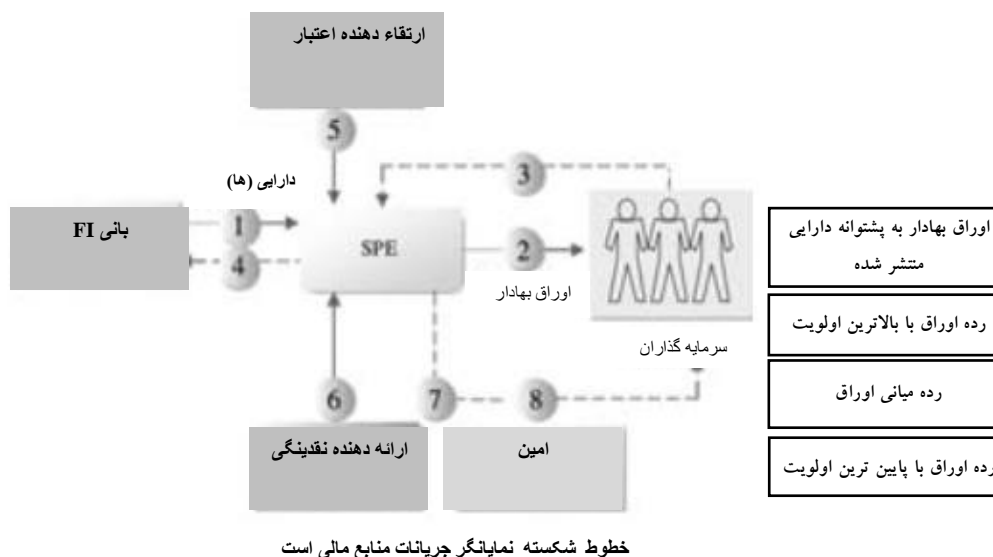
ارتقاء دهنده اعتبار

5

دارایی (ها)

3

بانی FI

1

4

SPE

2

اوراق بهادار

سرمایه گذاران

اوراق بهادار به پشتوانه دارایی منتشر شده

رده اوراق با بالاترین اولویت

رده میانی اوراق

رده اوراق با پایین ترین اولویت

6

7

8

ارائه دهنده نقدینگی

امین

خطوط شکسته نمایانگر جریانات منابع مالی است